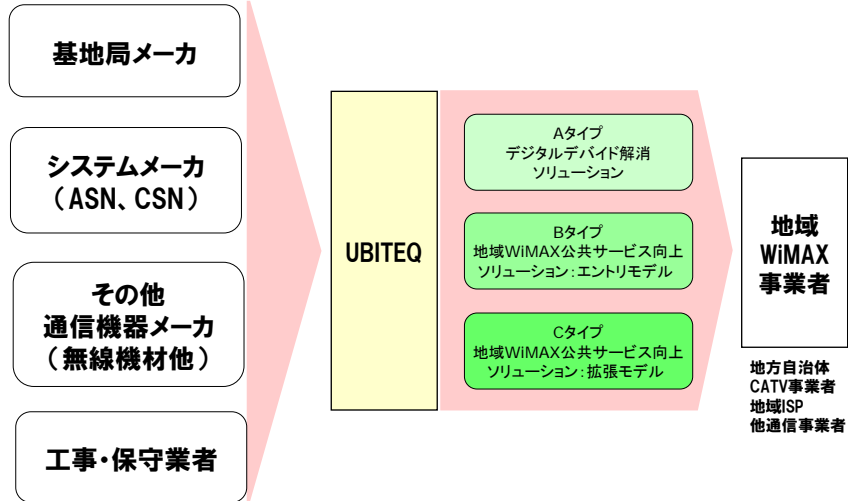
基地局メーカ

システムメーカ
（ASN、CSN）

その他
通信機器メーカ
（無線機材他）

工事・保守業者

UBITEQ

Aタイプ
デジタルデバイド解消
ソリューション

Bタイプ
地域WiMAX公共サービス向上
ソリューション：エントリモデル

Cタイプ
地域WiMAX公共サービス向上
ソリューション：拡張モデル

地域
WiMAX
事業者

地方自治体
CATV事業者
地域ISP
他通信事業者